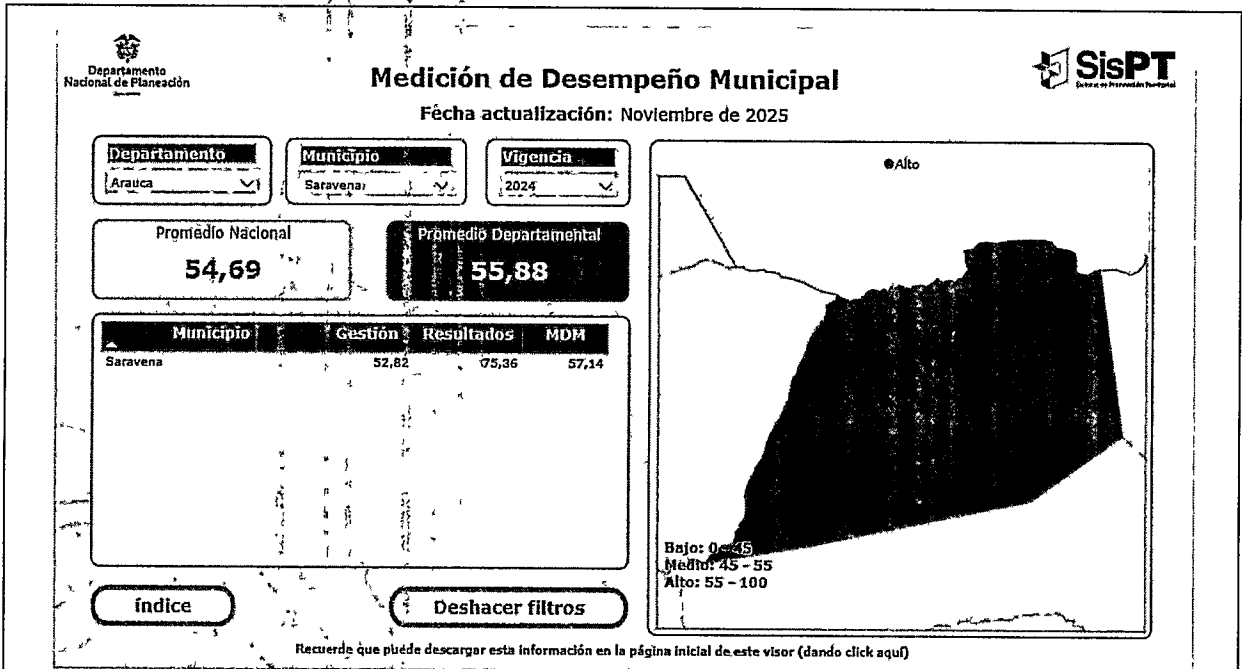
Departamento Nacional de Planeación

Medición de Desempeño Municipal

SisPT

Fecha actualización: Noviembre de 2025

Departamento
Arauca

Municipio
Saravena

Vigencia
2024

Alto

Promedio Nacional
54,69

Promedio Departamental
55,88

| Municipio | Gestión | Resultados | MDM |
|---|---|---|---|
| Saravena | 52,82 | 75,36 | 57,14 |

Bajo: 0 - 45
Medio: 45 - 55
Alto: 55 - 100

Índice

Deshacer filtros

Recuerde que puede descargar esta información en la página inicial de este visor (dando click aquí)